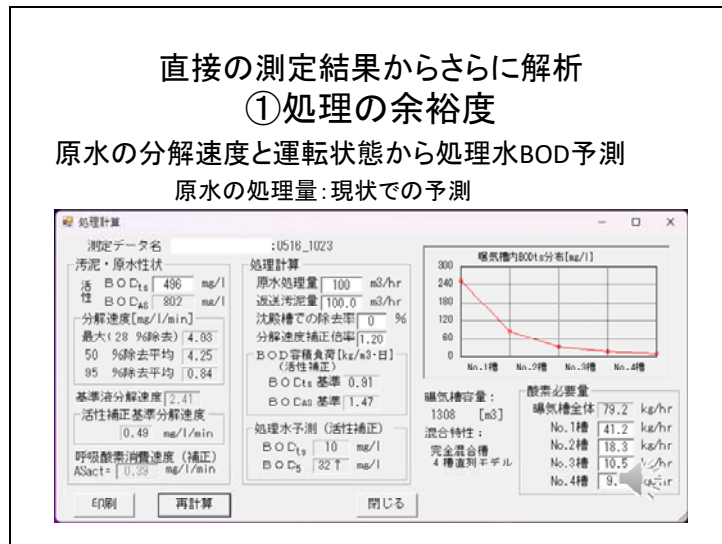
直接の測定結果からさらに解析
①処理の余裕度

原水の分解速度と運転状態から処理水BOD予測

原水の処理量:現状での予測

処理計算

測定データ名 :0516_1023

汚泥・原水性状

活性 BOD$_{ts}$ 496 mg/l

BOD$_{AS}$ 802 mg/l

分解速度[mg/l/min]

最大(28 %除去) 4.93

50 %除去平均 4.25

95 %除去平均 0.84

基準溶分解速度 2.41

活性補正基準分解速度

0.49 mg/l/min

呼吸酸素消費速度(補正)

ASact= 0.39 mg/l/min

処理計算

原水処理量 100 m3/hr

返送汚泥量 100.0 m3/hr

沈殿槽での除去率 0 %

分解速度補正倍率 1.20

BOD容積負荷[kg/m3・日] (活性補正)

BOD$_{ts}$ 基準 0.91

BOD$_{AS}$ 基準 1.47

処理水予測(活性補正)

BOD$_{ts}$ 10 mg/l

BOD$_5$ 32↑ mg/l

曝気槽内BODts分布[mg/l]

300

240

180

120

60

0

No.1槽 No.2槽 No.3槽 No.4槽

曝気槽容量: 1308 [m3]

混合特性: 完全混合槽 4槽直列モデル

酸素必要量

曝気槽全体 79.2 kg/hr

No.1槽 41.2 kg/hr

No.2槽 18.3 kg/hr

No.3槽 10.5 kg/hr

No.4槽 9.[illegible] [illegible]

印刷 再計算 閉じる